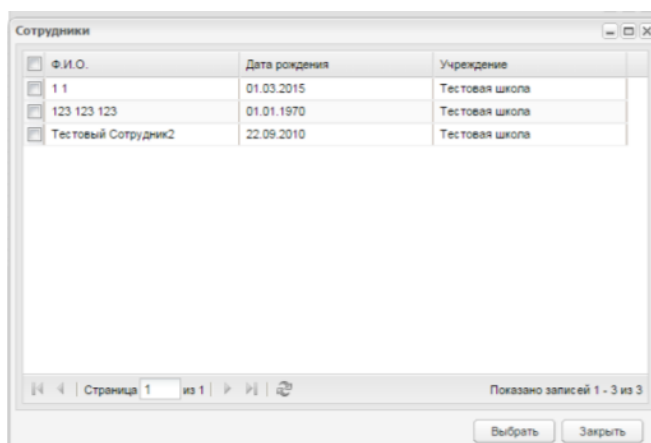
Сотрудники

| Ф.И.О. | Дата рождения | Учреждение |
|---|---|---|
| 1 1 | 01.03.2015 | Тестовая школа |
| 123 123 123 | 01.01.1970 | Тестовая школа |
| Тестовый Сотрудник2 | 22.09.2010 | Тестовая школа |

Страница 1 из 1

Показано записей 1 - 3 из 3

Выбрать Закрыть